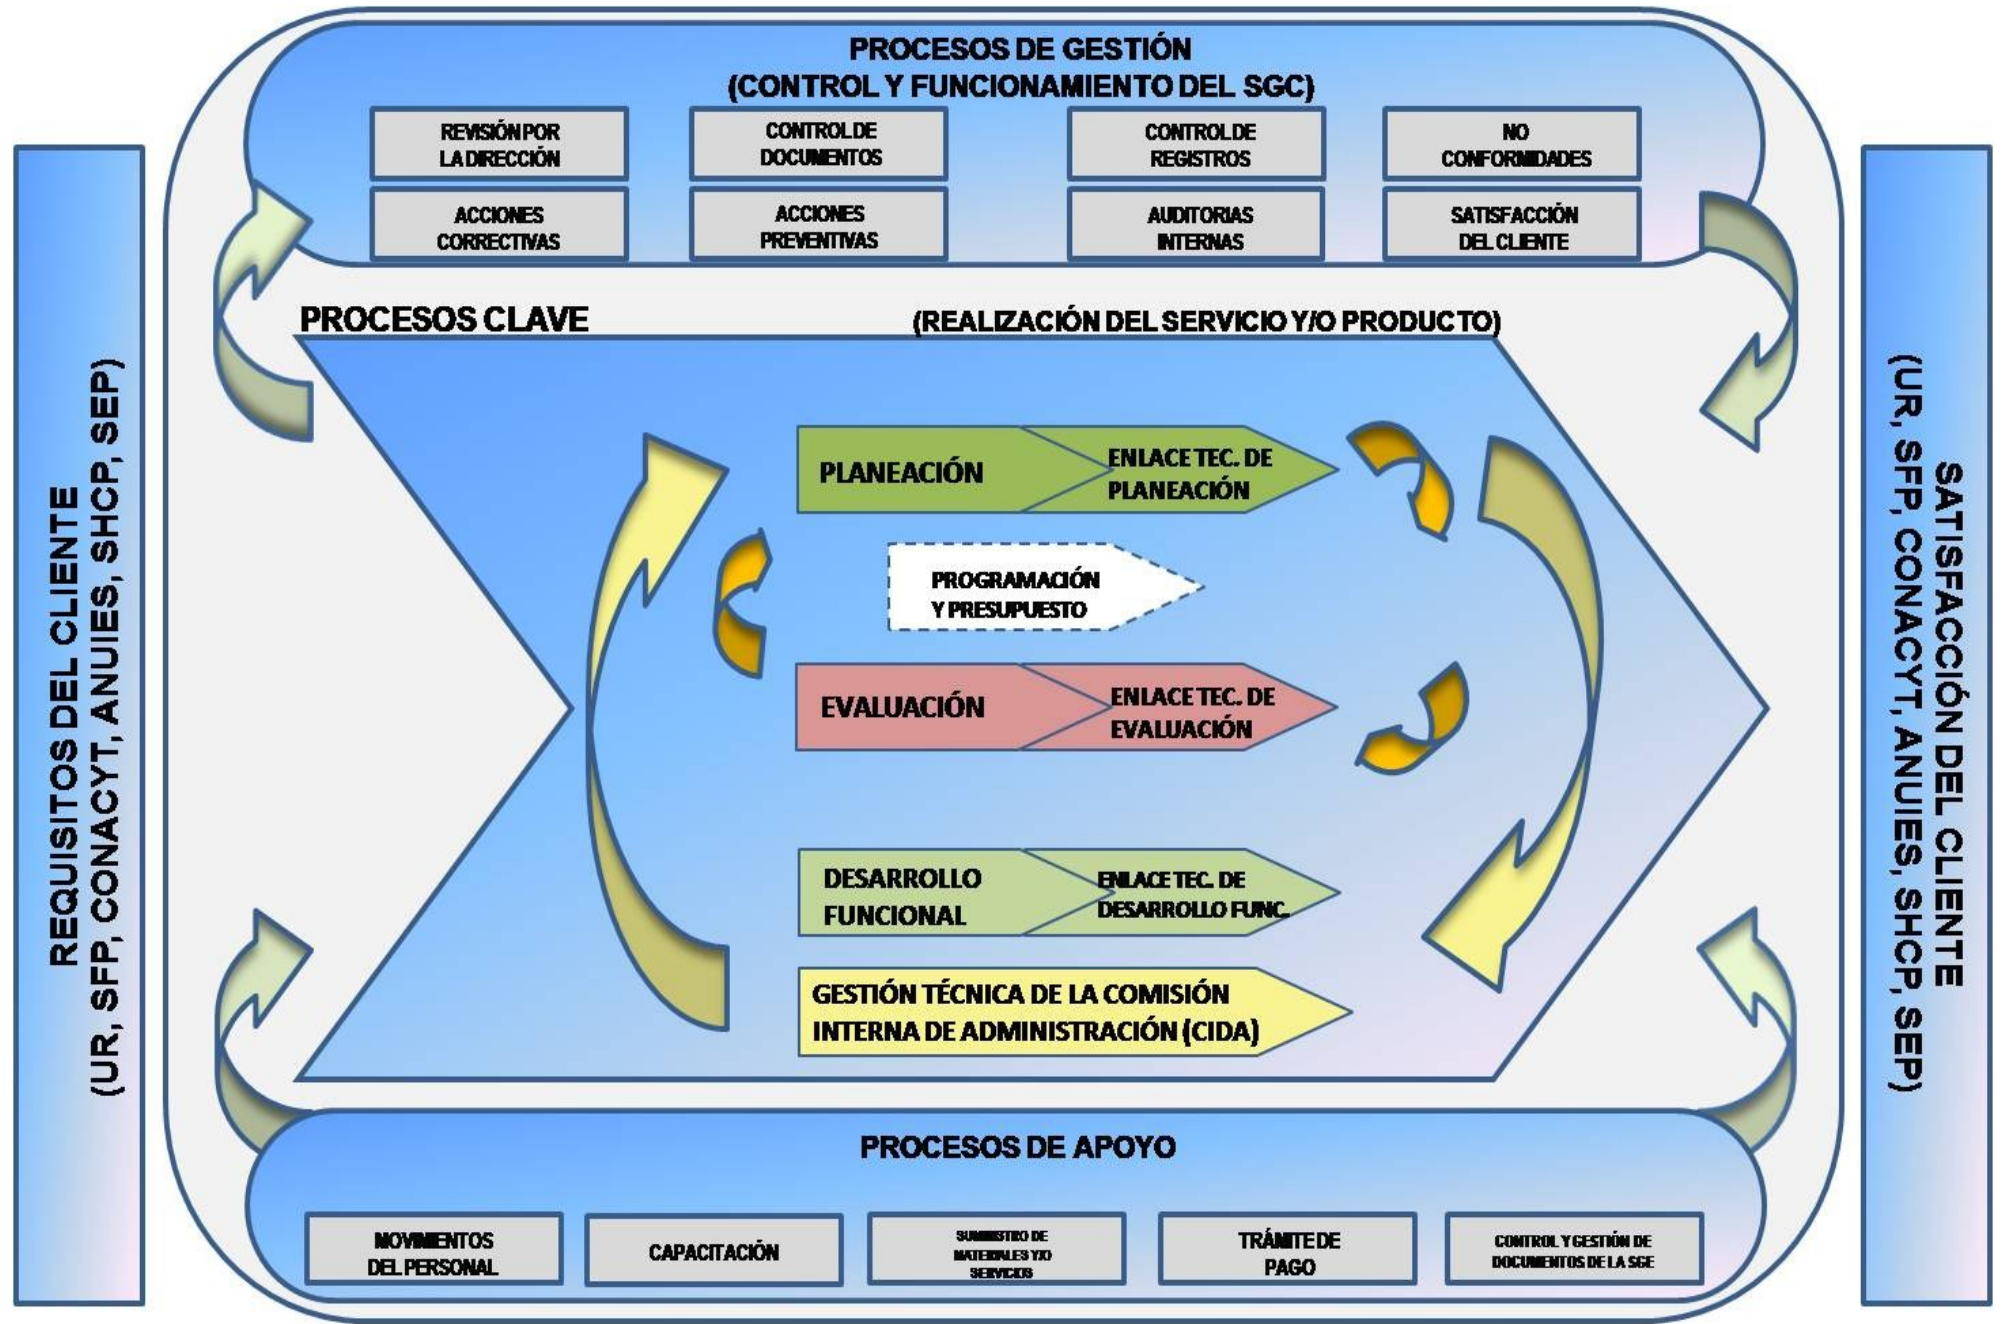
REQUISITOS DEL CLIENTE (UR, SFP, CONACYT, ANUIES, SHCP, SEP)

PROCESOS DE GESTIÓN
(CONTROL Y FUNCIONAMIENTO DEL SGC)

REVISIÓN POR LA DIRECCIÓN

CONTROL DE DOCUMENTOS

CONTROL DE REGISTROS

NO CONFORMIDADES

ACCIONES CORRECTIVAS

ACCIONES PREVENTIVAS

AUDITORIAS INTERNAS

SATISFACCIÓN DEL CLIENTE

PROCESOS CLAVE

(REALIZACIÓN DEL SERVICIO Y/O PRODUCTO)

PLANEACIÓN

ENLACE TEC. DE PLANEACIÓN

PROGRAMACIÓN Y PRESUPUESTO

EVALUACIÓN

ENLACE TEC. DE EVALUACIÓN

DESARROLLO FUNCIONAL

ENLACE TEC. DE DESARROLLO FUNC.

GESTIÓN TÉCNICA DE LA COMISIÓN INTERNA DE ADMINISTRACIÓN (CIDA)

PROCESOS DE APOYO

MOVIMIENTOS DEL PERSONAL

CAPACITACIÓN

SUMINISTRO DE MATERIALES Y/O SERVICIOS

TRÁMITE DE PAGO

CONTROL Y GESTIÓN DE DOCUMENTOS DE LA SGE

SATISFACCIÓN DEL CLIENTE (UR, SFP, CONACYT, ANUIES, SHCP, SEP)